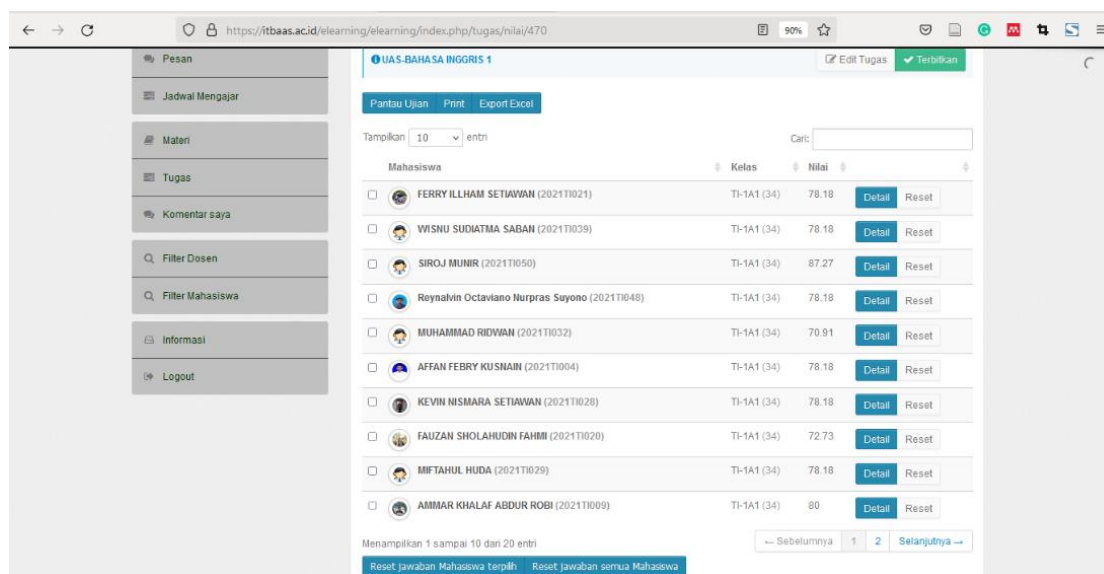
https://itbaas.ac.id/elearning/elearning/index.php/tugas/nilai/470

90%

Pesan

Jadwal Mengajar

Materi

Tugas

Komentar saya

Filter Dosen

Filter Mahasiswa

Informasi

Logout

UAS-BAHASA INGGRIS 1

Edit Tugas

Terbitkan

Pantau Ujian Print Export Excel

Tampilkan 10 entri

Cari:

| Mahasiswa | Kelas | Nilai | |
|---|---|---|---|
| FERRY ILLHAM SETIAWAN (2021TI021) | TI-1A1 (34) | 78.18 | Detail Reset |
| WISNU SUDIATMA SABAN (2021TI039) | TI-1A1 (34) | 78.18 | Detail Reset |
| SIROJ MUNIR (2021TI050) | TI-1A1 (34) | 87.27 | Detail Reset |
| Reynalvin Octaviano Nurpras Suyono (2021TI048) | TI-1A1 (34) | 78.18 | Detail Reset |
| MUHAMMAD RIDWAN (2021TI032) | TI-1A1 (34) | 70.91 | Detail Reset |
| AFFAN FEBRY KUSNAIN (2021TI004) | TI-1A1 (34) | 78.18 | Detail Reset |
| KEVIN NISMARA SETIAWAN (2021TI028) | TI-1A1 (34) | 78.18 | Detail Reset |
| FAUZAN SHOLAHUDIN FAHMI (2021TI020) | TI-1A1 (34) | 72.73 | Detail Reset |
| MIFTAHUL HUDA (2021TI029) | TI-1A1 (34) | 78.18 | Detail Reset |
| AMMAR KHALAF ABDUR ROBI (2021TI009) | TI-1A1 (34) | 80 | Detail Reset |

Menampilkan 1 sampai 10 dari 20 entri

← Sebelumnya 1 2 Selanjutnya →

Reset Jawaban Mahasiswa terpilih Reset Jawaban semua Mahasiswa